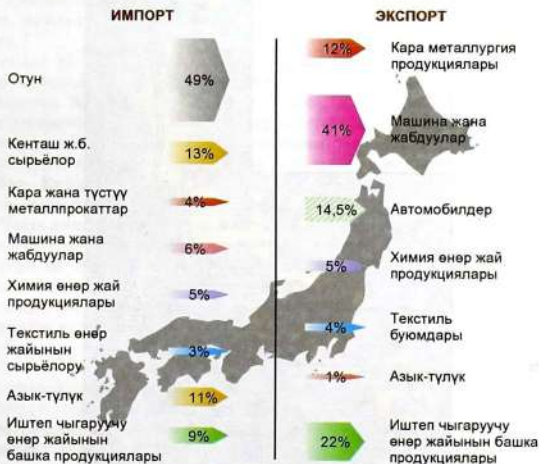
ИМПОРТ

Отун 49%

Кенташ ж.б. сырьёлор 13%

Кара жана түстүү металлпрокаттар 4%

Машина жана жабдуулар 6%

Химия өнөр жай продукциялары 5%

Текстиль өнөр жайынын сырьёлору 3%

Азык-түлүк 11%

Иштеп чыгаруучу өнөр жайынын башка продукциялары 9%

ЭКСПОРТ

12% Кара металлургия продукциялары

41% Машина жана жабдуулар

14,5% Автомобилдер

5% Химия өнөр жай продукциялары

4% Текстиль буюмдары

1% Азык-түлүк

22% Иштеп чыгаруучу өнөр жайынын башка продукциялары